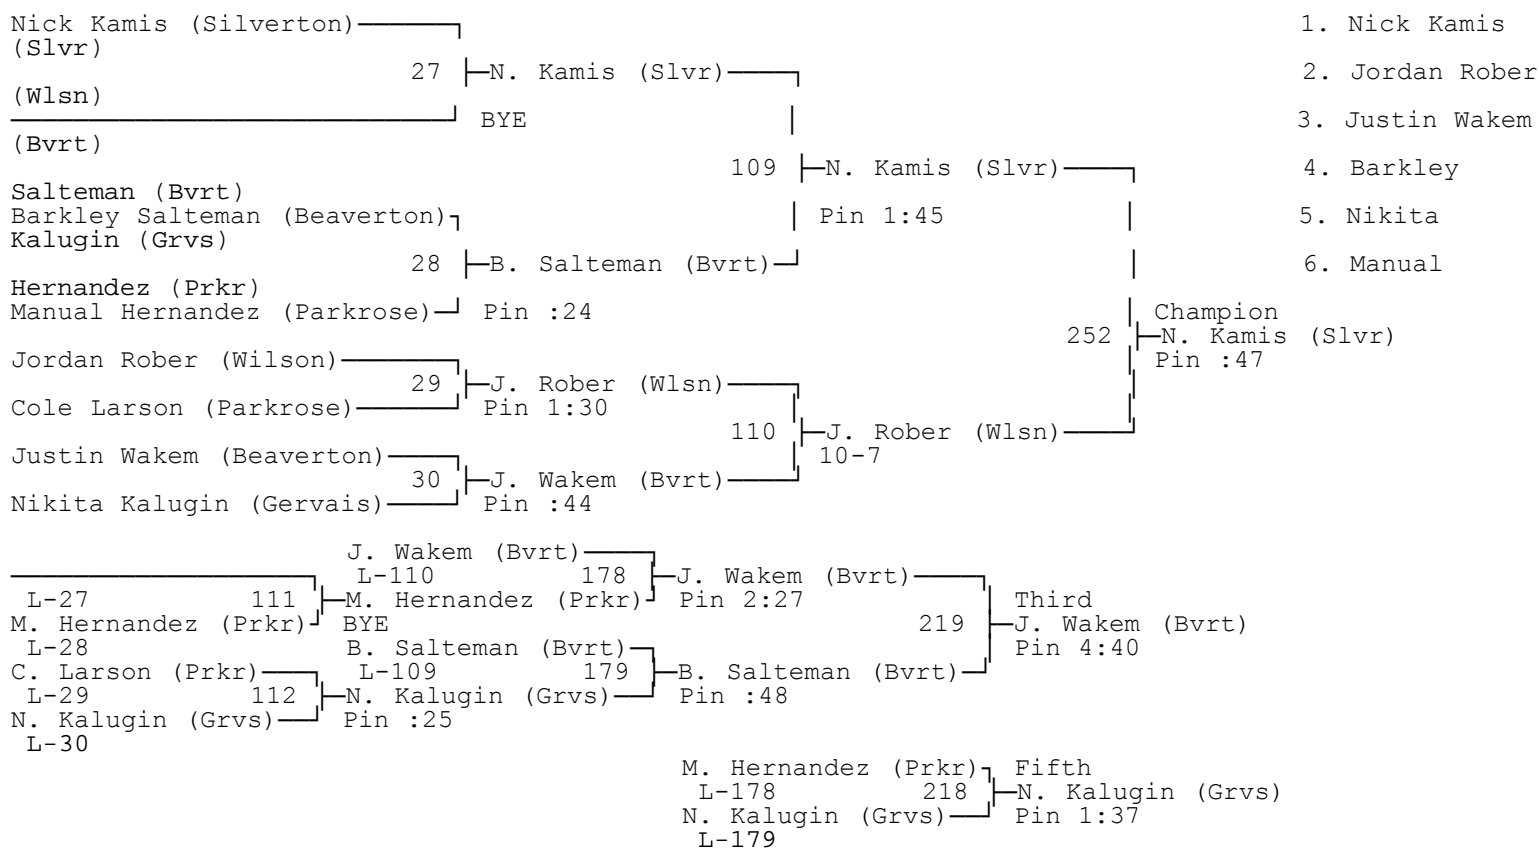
Nick Kamis (Silverton)
(Slvr)
27 N. Kamis (Slvr)
(Wlsn)
BYE
(Bvrt)
109 N. Kamis (Slvr)
Salteman (Bvrt)
Barkley Salteman (Beaverton)
Pin 1:45
Kalugin (Grvs)
28 B. Salteman (Bvrt)
Hernandez (Prkr)
Manual Hernandez (Parkrose)
Pin :24
Champion
252 N. Kamis (Slvr)
Pin :47
Jordan Rober (Wilson)
29 J. Rober (Wlsn)
Cole Larson (Parkrose)
Pin 1:30
110 J. Rober (Wlsn)
10-7
Justin Wakem (Beaverton)
30 J. Wakem (Bvrt)
Nikita Kalugin (Gervais)
Pin :44

1. Nick Kamis
2. Jordan Rober
3. Justin Wakem
4. Barkley
5. Nikita
6. Manual

J. Wakem (Bvrt)
L-110
178 J. Wakem (Bvrt)
L-27
111 M. Hernandez (Prkr)
Pin 2:27
M. Hernandez (Prkr)
BYE
Third
219 J. Wakem (Bvrt)
L-28
B. Salteman (Bvrt)
Pin 4:40
C. Larson (Prkr)
L-109
179 B. Salteman (Bvrt)
L-29
112 N. Kalugin (Grvs)
Pin :48
N. Kalugin (Grvs)
Pin :25
L-30

M. Hernandez (Prkr)
Fifth
L-178
218 N. Kalugin (Grvs)
N. Kalugin (Grvs)
Pin 1:37
L-179